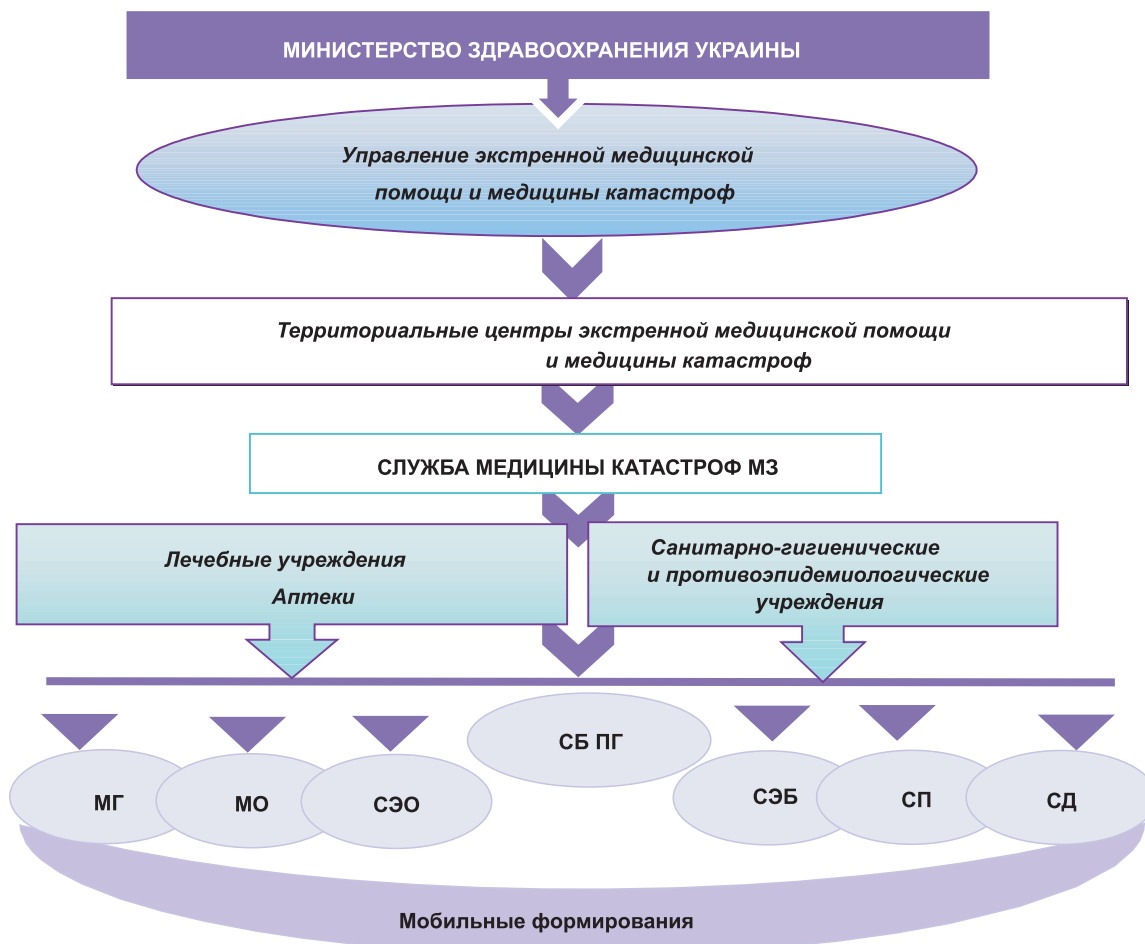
МИНИСТЕРСТВО ЗДРАВООХРАНЕНИЯ УКРАИНЫ

Управление экстренной медицинской помощи и медицины катастроф

Территориальные центры экстренной медицинской помощи и медицины катастроф

СЛУЖБА МЕДИЦИНЫ КАТАСТРОФ МЗ

Лечебные учреждения
Аптеки

Санитарно-гигиенические и противоэпидемиологические учреждения

СБ ПГ

МГ

МО

СЭО

СЭБ

СП

СД

Мобильные формирования